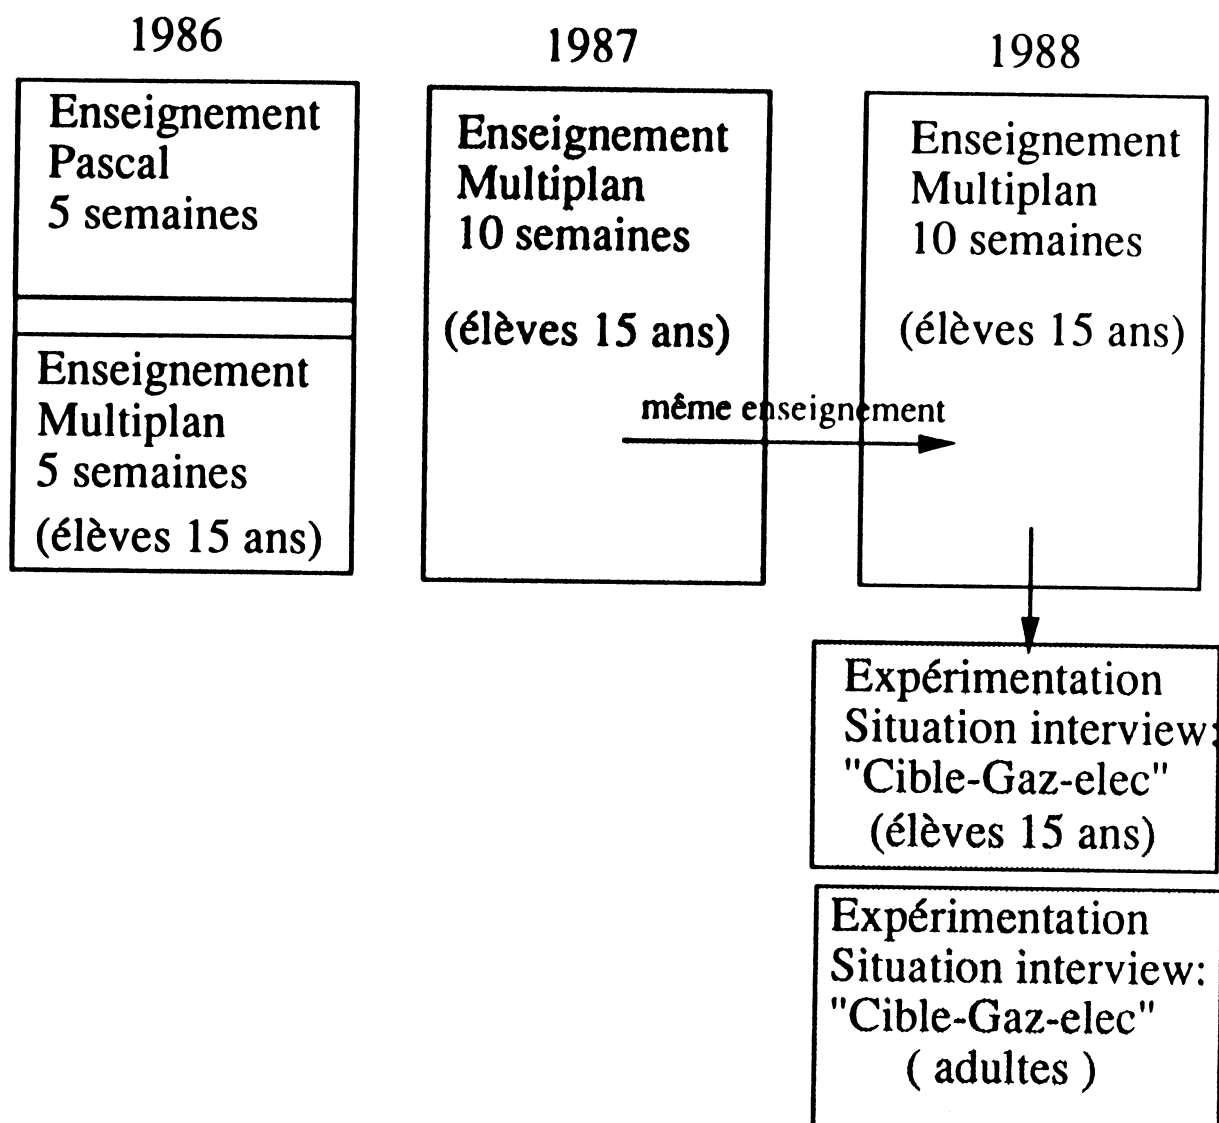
1986

Enseignement Pascal 5 semaines

Enseignement Multiplan 5 semaines

(élèves 15 ans)

1987

Enseignement Multiplan 10 semaines

(élèves 15 ans)

même enseignement

1988

Enseignement Multiplan 10 semaines

(élèves 15 ans)

Expérimentation Situation interview: "Cible-Gaz-elec" (élèves 15 ans)

Expérimentation Situation interview: "Cible-Gaz-elec" ( adultes )